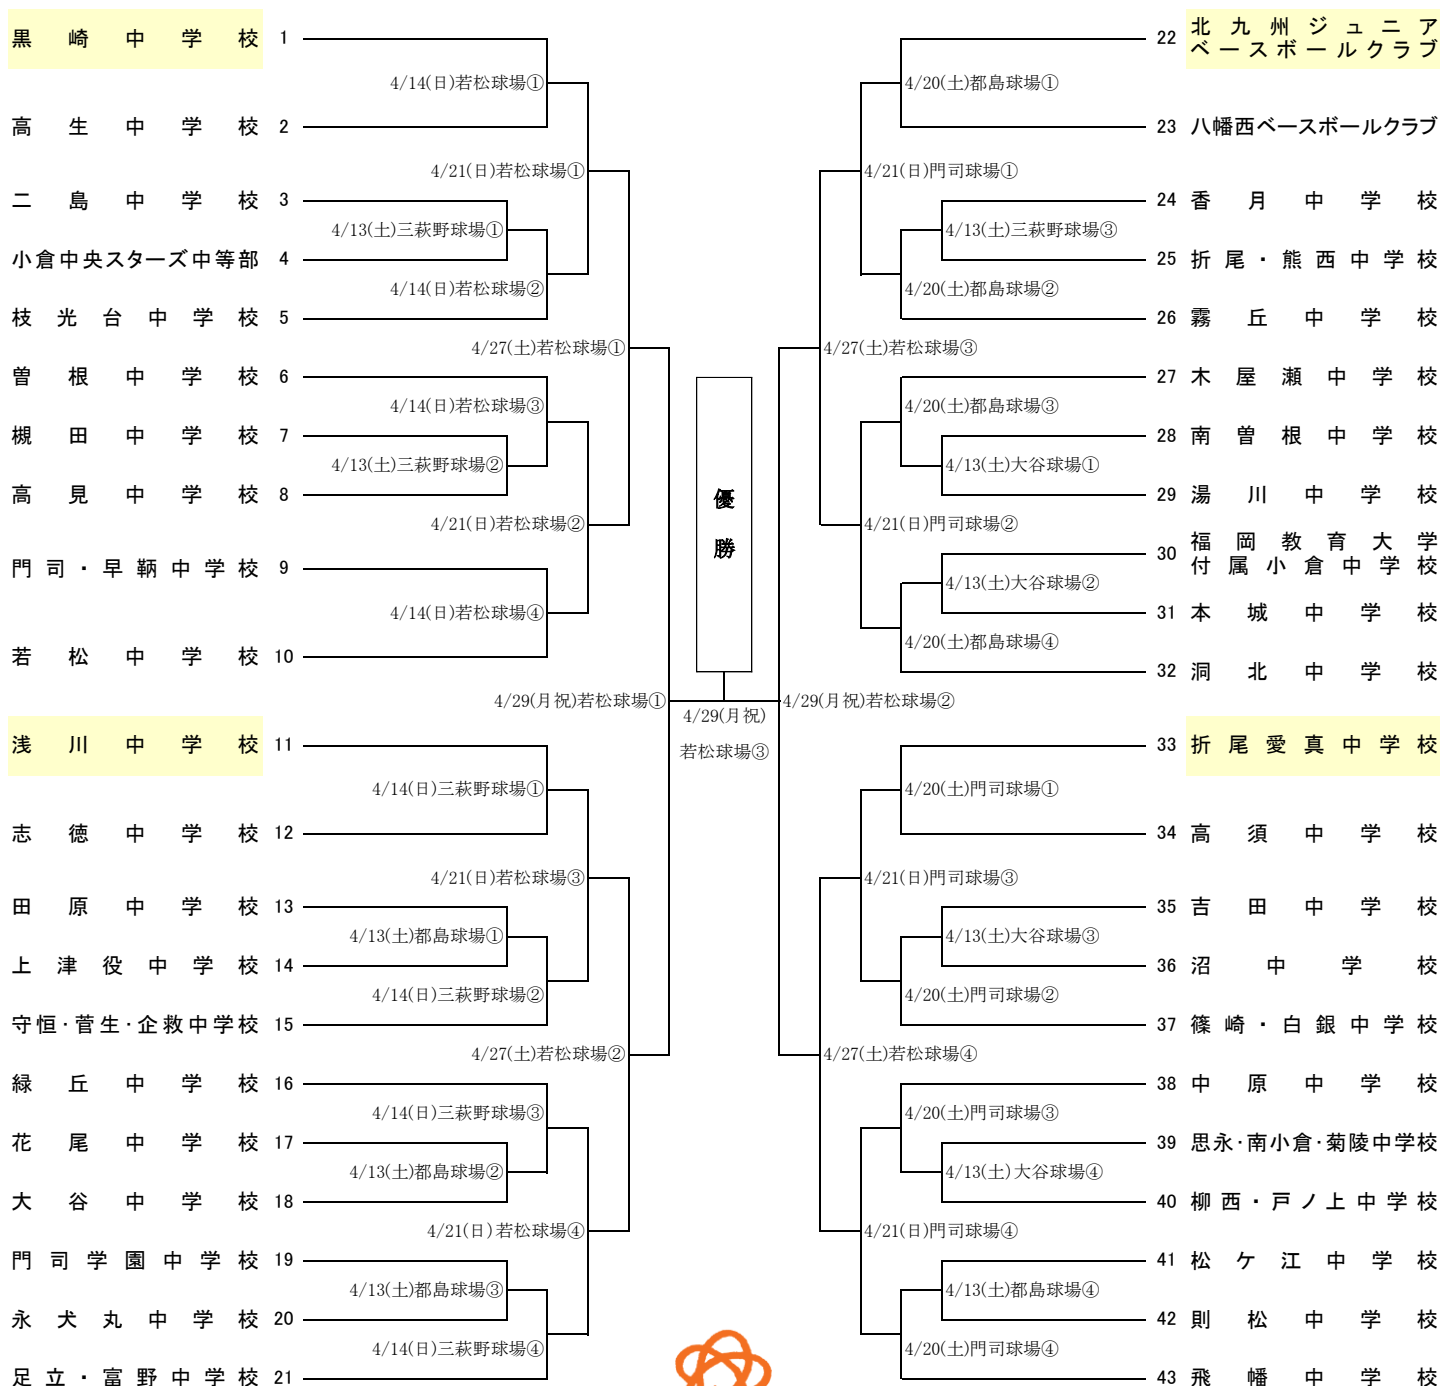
黒崎中学校 1
4/14(日)若松球場①
高生中学校 2
4/21(日)若松球場①
二島中学校 3
4/13(土)三萩野球場①
小倉中央スターズ中等部 4
4/14(日)若松球場②
枝光台中学校 5
4/27(土)若松球場①
曽根中学校 6
4/14(日)若松球場③
槻田中学校 7
4/13(土)三萩野球場②
高見中学校 8
4/21(日)若松球場②
門司・早鞆中学校 9
4/14(日)若松球場④
若松中学校 10
4/29(月祝)若松球場①
浅川中学校 11
4/14(日)三萩野球場①
志徳中学校 12
4/21(日)若松球場③
田原中学校 13
4/13(土)都島球場①
上津役中学校 14
4/14(日)三萩野球場②
守恒·菅生·企救中学校 15
4/27(土)若松球場②
緑丘中学校 16
4/14(日)三萩野球場③
花尾中学校 17
4/13(土)都島球場②
大谷中学校 18
4/21(日)若松球場④
門司学園中学校 19
4/13(土)都島球場③
永犬丸中学校 20
4/14(日)三萩野球場④
足立・富野中学校 21

優勝
4/29(月祝)
若松球場③

22 北九州ジュニアベースボールクラブ
4/20(土)都島球場①
23 八幡西ベースボールクラブ
4/21(日)門司球場①
24 香月中学校
4/13(土)三萩野球場③
25 折尾・熊西中学校
4/20(土)都島球場②
26 霧丘中学校
4/27(土)若松球場③
27 木屋瀬中学校
4/20(土)都島球場③
28 南曽根中学校
4/13(土)大谷球場①
29 湯川中学校
4/21(日)門司球場②
30 福岡教育大学付属小倉中学校
4/13(土)大谷球場②
31 本城中学校
4/20(土)都島球場④
32 洞北中学校
4/29(月祝)若松球場②
33 折尾愛真中学校
4/20(土)門司球場①
34 高須中学校
4/21(日)門司球場③
35 吉田中学校
4/13(土)大谷球場③
36 沼中学校
4/20(土)門司球場②
37 篠崎・白銀中学校
4/27(土)若松球場④
38 中原中学校
4/20(土)門司球場③
39 思永·南小倉·菊陵中学校
4/13(土)大谷球場④
40 柳西・戸ノ上中学校
4/21(日)門司球場④
41 松ケ江中学校
4/13(土)都島球場④
42 則松中学校
4/20(土)門司球場④
43 飛幡中学校